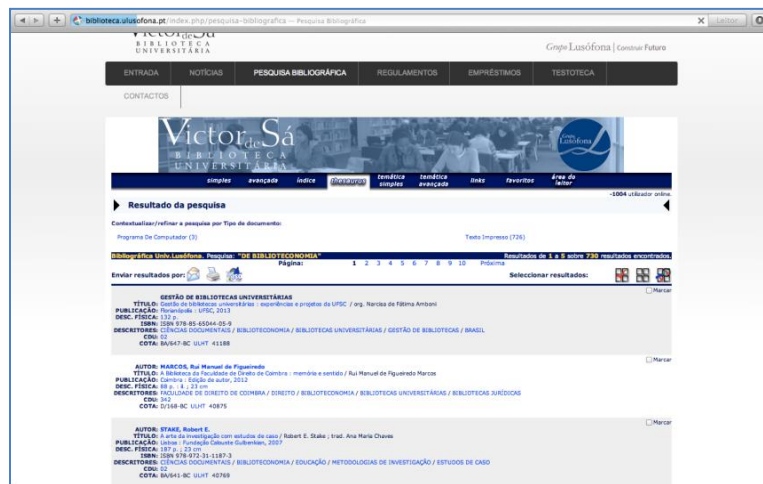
biblioteca.ulusofona.pt/index.php/pesquisa-bibliografica — Pesquisa Bibliográfica

Leitor

BIBLIOTECA UNIVERSITÁRIA

Grupo Lusófona | Construir Futuro

ENTRADA | NOTÍCIAS | PESQUISA BIBLIOGRÁFICA | REGULAMENTOS | EMPRÉSTIMOS | TESTOTECA

CONTACTOS

Victor de Sá BIBLIOTECA UNIVERSITÁRIA

Grupo Lusófona

simples | avançada | índice | thesaurus | temática simples | temática avançada | links | favoritos | área do leitor

-1004 utilizador online.

Resultado da pesquisa

Contextualizar/refinar a pesquisa por Tipo de documento:

Programa De Computador (3)

Texto Impresso (726)

Bibliográfica Univ.Lusófona. Pesquisa: "DE BIBLIOTECONOMIA"

Resultados de 1 a 5 sobre 730 resultados encontrados.

Página: 1 2 3 4 5 6 7 8 9 10 Próxima

Enviar resultados por:

Seleccionar resultados:

GESTÃO DE BIBLIOTECAS UNIVERSITÁRIAS
TÍTULO: Gestão de bibliotecas universitárias : experiências e projetos da UFSC / org. Narcisa de Fátima Amboni
PUBLICAÇÃO: Florianópolis : UFSC, 2013
DESC. FÍSICA: 132 p.
ISBN: ISBN 978-85-65044-05-9
DESCRITORES: CIÊNCIAS DOCUMENTAIS / BIBLIOTECONOMIA / BIBLIOTECAS UNIVERSITÁRIAS / GESTÃO DE BIBLIOTECAS / BRASIL
CDU: 02
COTA: BA/647-BC ULHT 41188

Marcar

AUTOR: MARCOS, Rui Manuel de Figueiredo
TÍTULO: A Biblioteca da Faculdade de Direito de Coimbra : memória e sentido / Rui Manuel de Figueiredo Marcos
PUBLICAÇÃO: Coimbra : Edição do autor, 2012
DESC. FÍSICA: 68 p. : il. ; 23 cm
DESCRITORES: FACULDADE DE DIREITO DE COIMBRA / DIREITO / BIBLIOTECONOMIA / BIBLIOTECAS UNIVERSITÁRIAS / BIBLIOTECAS JURÍDICAS
CDU: 342
COTA: D/168-BC ULHT 40875

Marcar

AUTOR: STAKE, Robert E.
TÍTULO: A arte da investigação com estudos de caso / Robert E. Stake ; trad. Ana Maria Chaves
PUBLICAÇÃO: Lisboa : Fundação Calouste Gulbenkian, 2007
DESC. FÍSICA: 187 p. ; 23 cm
ISBN: ISBN 978-972-31-1187-3
DESCRITORES: CIÊNCIAS DOCUMENTAIS / BIBLIOTECONOMIA / EDUCAÇÃO / METODOLOGIAS DE INVESTIGAÇÃO / ESTUDOS DE CASO
CDU: 02
COTA: BA/641-BC ULHT 40769

Marcar